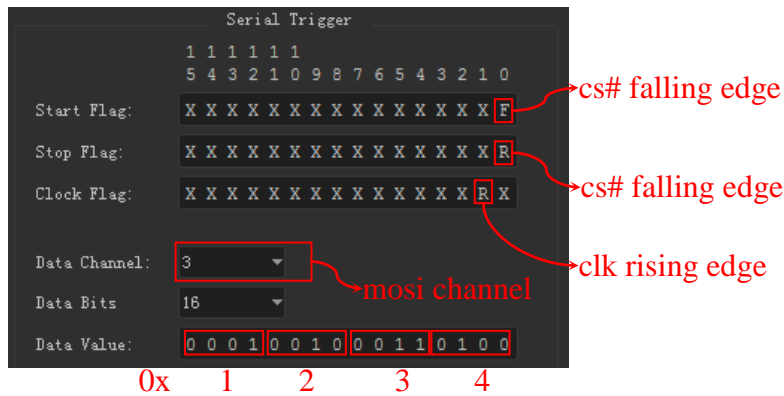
Serial Trigger

1 1 1 1 1 1
5 4 3 2 1 0 9 8 7 6 5 4 3 2 1 0

Start Flag: X X X X X X X X X X X X X X X F

Stop Flag: X X X X X X X X X X X X X X X R

Clock Flag: X X X X X X X X X X X X X X R X

Data Channel: 3

Data Bits 16

Data Value: 0 0 0 1 0 0 1 0 0 0 1 1 0 1 0 0

cs# falling edge

cs# falling edge

clk rising edge

mosi channel

0x 1 2 3 4